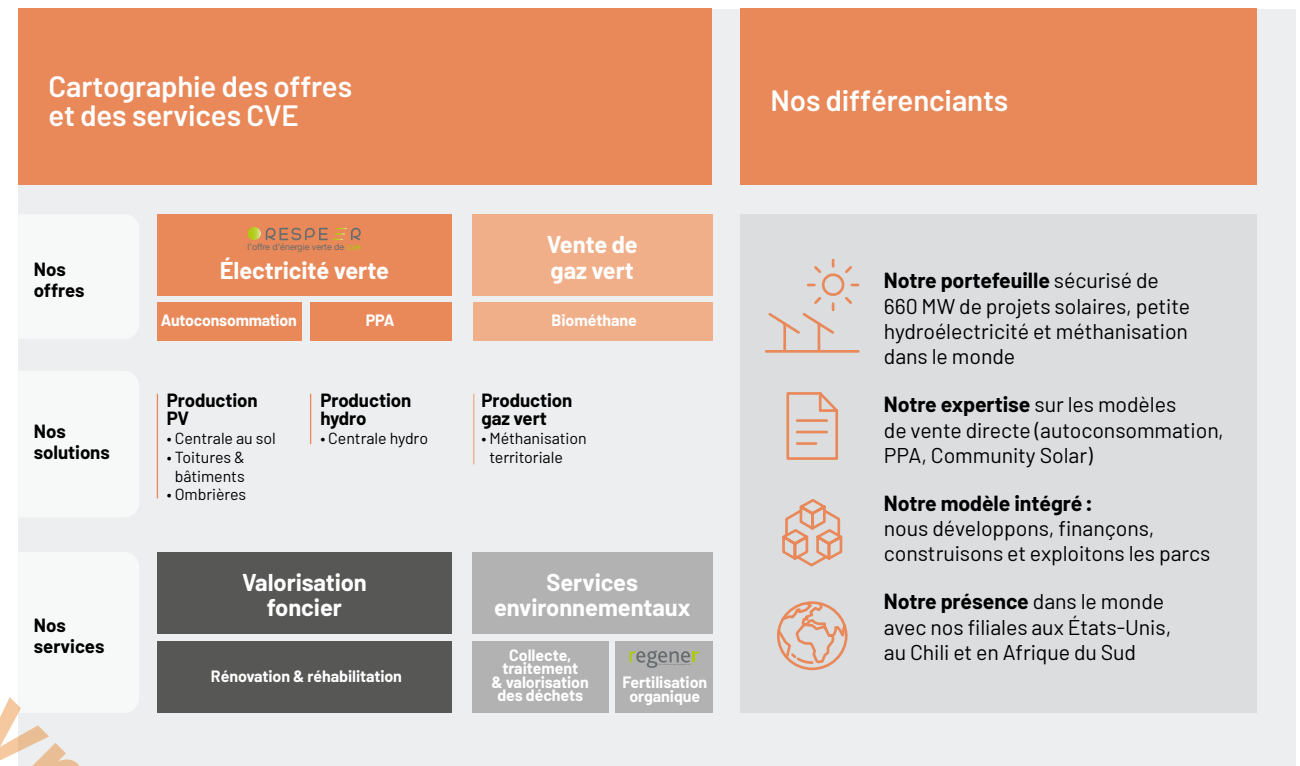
Cartographie des offres et des services CVE

Nos différenciants

Nos offres

RESPEER
l'offre d'énergie verte de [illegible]
Électricité verte

Autoconsommation

PPA

Vente de gaz vert

Biométhane

Nos solutions

Production PV
• Centrale au sol
• Toitures & bâtiments
• Ombrières

Production hydro
• Centrale hydro

Production gaz vert
• Méthanisation territoriale

Nos services

Valorisation foncier

Rénovation & réhabilitation

Services environnementaux

Collecte, traitement & valorisation des déchets

regener
Fertilisation organique

**Notre portefeuille** sécurisé de 660 MW de projets solaires, petite hydroélectricité et méthanisation dans le monde

**Notre expertise** sur les modèles de vente directe (autoconsommation, PPA, Community Solar)

**Notre modèle intégré :** nous développons, finançons, construisons et exploitons les parcs

**Notre présence** dans le monde avec nos filiales aux États-Unis, au Chili et en Afrique du Sud